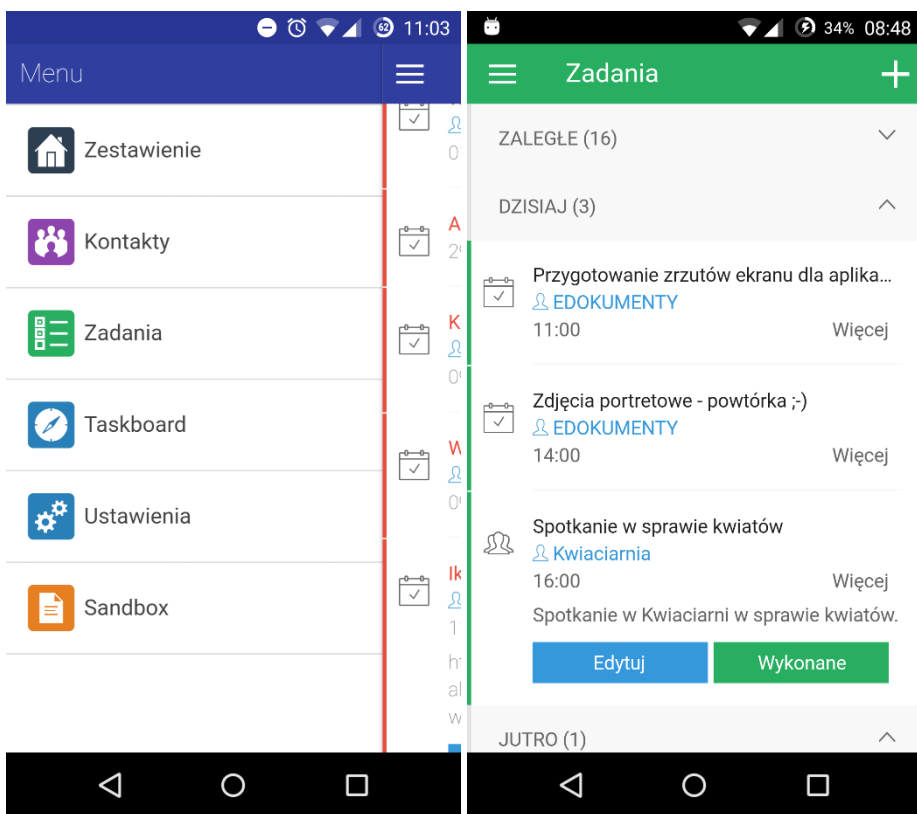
11:03

Menu

Zestawienie

Kontakty

Zadania

Taskboard

Ustawienia

Sandbox

34% 08:48

Zadania

ZALEGŁE (16)

DZISIAJ (3)

Przygotowanie zrzutów ekranu dla aplika…
EDOKUMENTY
11:00
Więcej

Zdjęcia portretowe - powtórka ;-)
EDOKUMENTY
14:00
Więcej

Spotkanie w sprawie kwiatów
Kwiaciarnia
16:00
Więcej
Spotkanie w Kwiaciarni w sprawie kwiatów.

Edytuj
Wykonane

JUTRO (1)